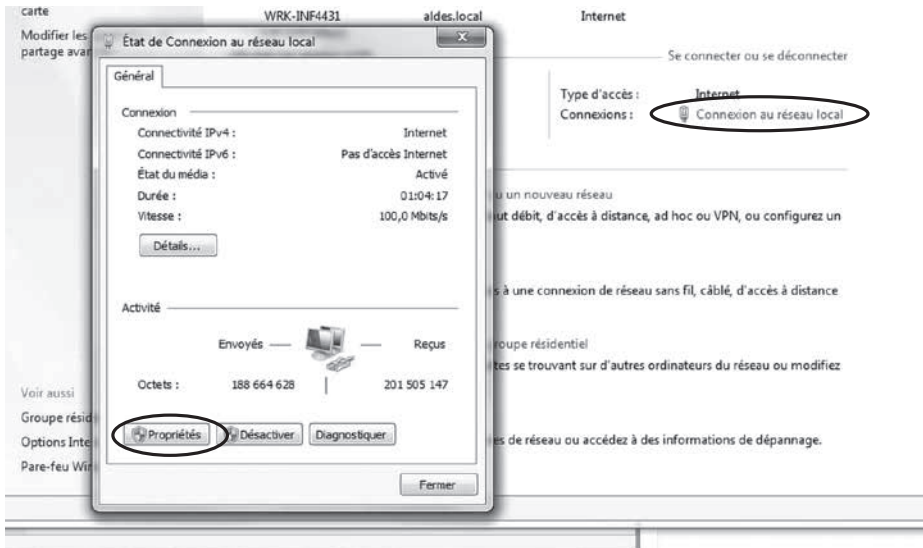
carte
Modifier les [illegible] partage ava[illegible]

WRK-INF4431 aldes.local Internet

Se connecter ou se déconnecter

Type d'accès : Internet
Connexions : Connexion au réseau local

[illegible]u un nouveau réseau
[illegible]ut débit, d'accès à distance, ad hoc ou VPN, ou configurez un

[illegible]s à une connexion de réseau sans fil, câblé, d'accès à distance

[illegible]oupe résidentiel
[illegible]tes se trouvant sur d'autres ordinateurs du réseau ou modifiez

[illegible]es de réseau ou accédez à des informations de dépannage.

Voir aussi
Groupe résid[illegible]
Options Inte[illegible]
Pare-feu Wi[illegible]

État de Connexion au réseau local

Général

Connexion
| | |
|---|---|
| Connectivité IPv4 : | Internet |
| Connectivité IPv6 : | Pas d'accès Internet |
| État du média : | Activé |
| Durée : | 01:04:17 |
| Vitesse : | 100,0 Mbits/s |

Détails...

Activité
Envoyés — — Reçus
Octets : 188 664 628 | 201 505 147

Propriétés Désactiver Diagnostiquer

Fermer